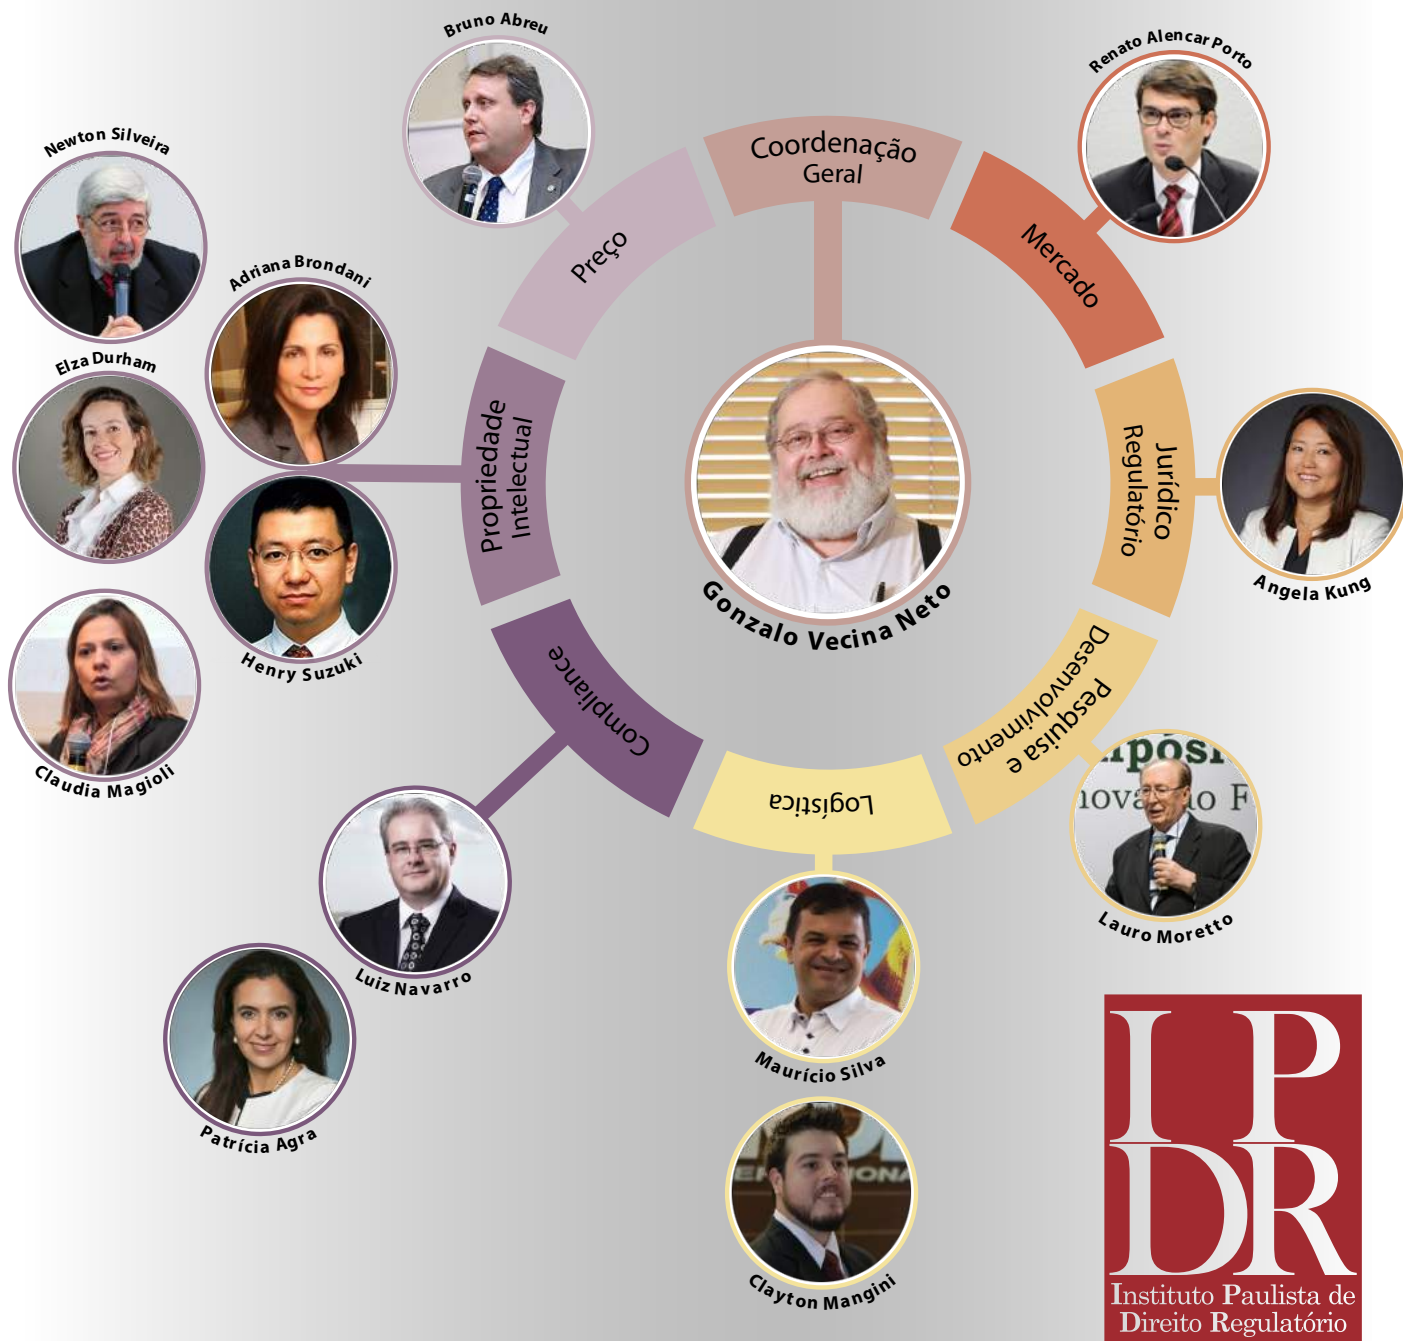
Coordenação Geral

Gonzalo Vecina Neto

Preço

Bruno Abreu

Mercado

Renato Alencar Porto

Jurídico Regulatório

Angela Kung

Pesquisa e Desenvolvimento

Lauro Moretto

Logística

Maurício Silva

Clayton Mangini

Compliance

Luiz Navarro

Patrícia Agra

Propriedade Intelectual

Adriana Brondani

Henry Suzuki

Newton Silveira

Elza Durham

Claudia Magioli

IPDR
Instituto Paulista de Direito Regulatório